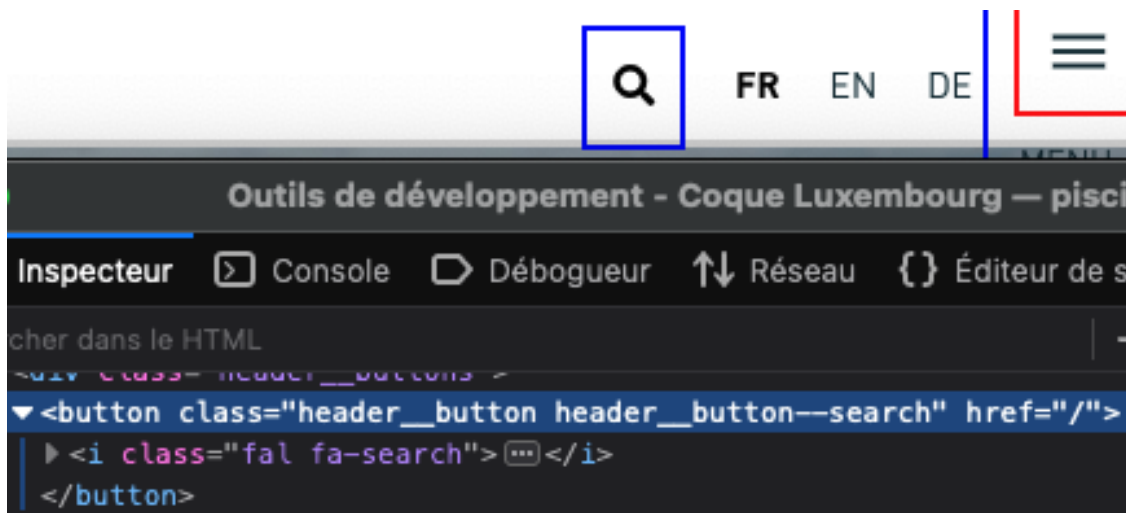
FR EN DE

MENU

Outils de développement - Coque Luxembourg — pisci

Inspecteur Console Débogueur Réseau Éditeur de s

cher dans le HTML

<div class="header__buttons">

<button class="header__button header__button--search" href="/">

<i class="fal fa-search">⋯</i>

</button>